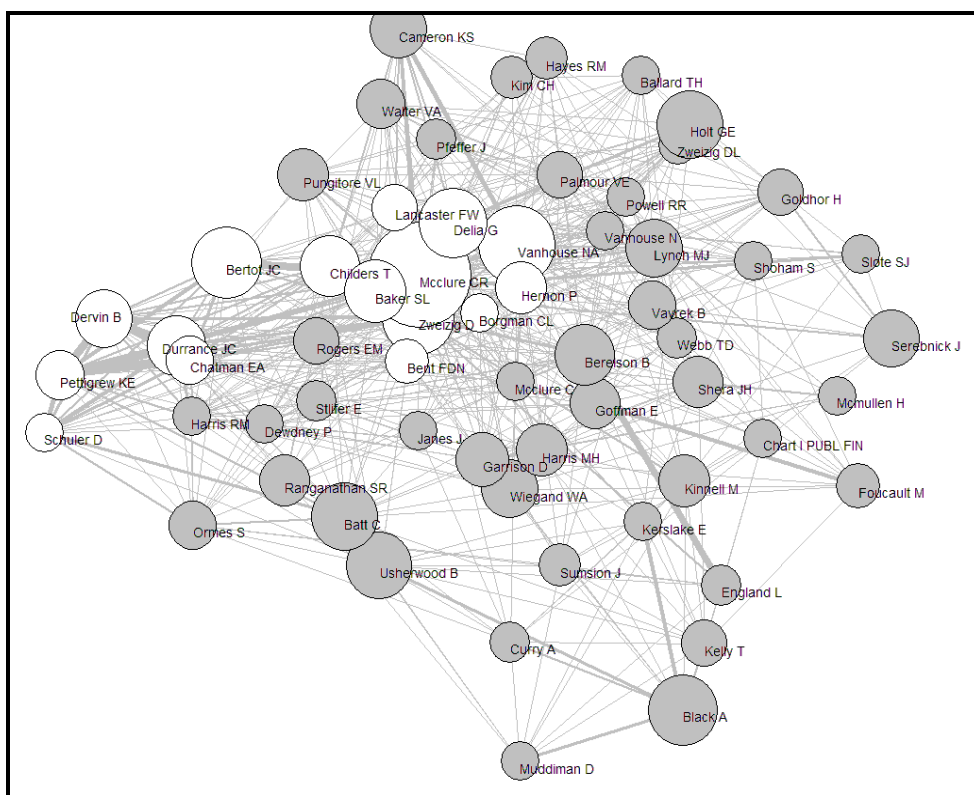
Cameron KS
Hayes RM
Kim CH
Ballard TH
Walter VA
Holt GE
Pfeffer J
Zweizig DL
Pungitore VL
Palmour VE
Goldhor H
Powell RR
Lancaster FW
Delia G
Vanhouse N
Vanhouse NA
Lynch MJ
Shoham S
Slote SJ
Bertot JC
Childers T
Mcclure CR
Baker SL
Hernon P
Dervin B
Zweizig D
Borgman CL
Vavrek B
Serebnick J
Durrance JC
Rogers EM
Webb TD
Chatman EA
Berelson B
Pettigrew KE
Bent FDN
Mcclure C
Shera JH
Mcmullen H
Stifler E
Goffman E
Harris RM
Dewdney P
Schuler D
James J
Chart I PUBL FIN
Harris MH
Garrison D
Ranganathan SR
Kinnell M
Foucault M
Wiegand WA
Batt C
Kerslake E
Ormes S
Sumsion J
Usherwood B
England L
Curry A
Kelly T
Black A
Muddiman D